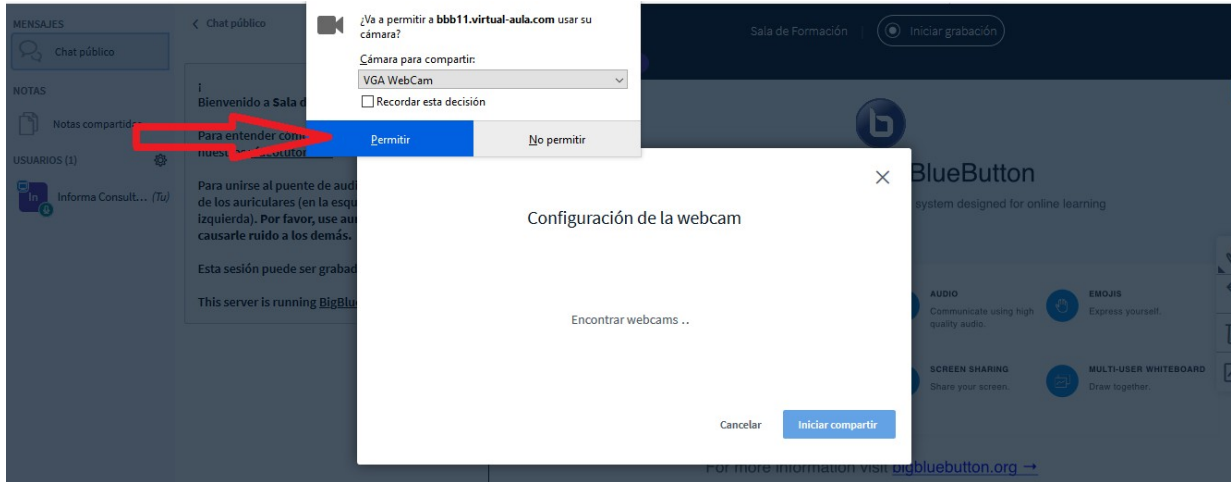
MENSAJES
Chat público
NOTAS
Notas compartidas
USUARIOS (1)
In Informa Consult... (Tu)

< Chat público

Bienvenido a Sala d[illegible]

Para entender com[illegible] nuest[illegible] videotutor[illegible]

Para unirse al puente de audi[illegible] de los auriculares (en la esqu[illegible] izquierda). Por favor, use au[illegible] causarle ruido a los demás.

Esta sesión puede ser grabad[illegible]

This server is running BigBlu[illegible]

¿Va a permitir a bbb11.virtual-aula.com usar su cámara?
Cámara para compartir:
VGA WebCam
Recordar esta decisión
Permitir
No permitir

Sala de Formación
Iniciar grabación

BlueButton
system designed for online learning

AUDIO
Communicate using high quality audio.
EMOJIS
Express yourself.
SCREEN SHARING
Share your screen.
MULTI-USER WHITEBOARD
Draw together.

Configuración de la webcam
Encontrar webcams ..
Cancelar
Iniciar compartir

For more information visit bigbluebutton.org →